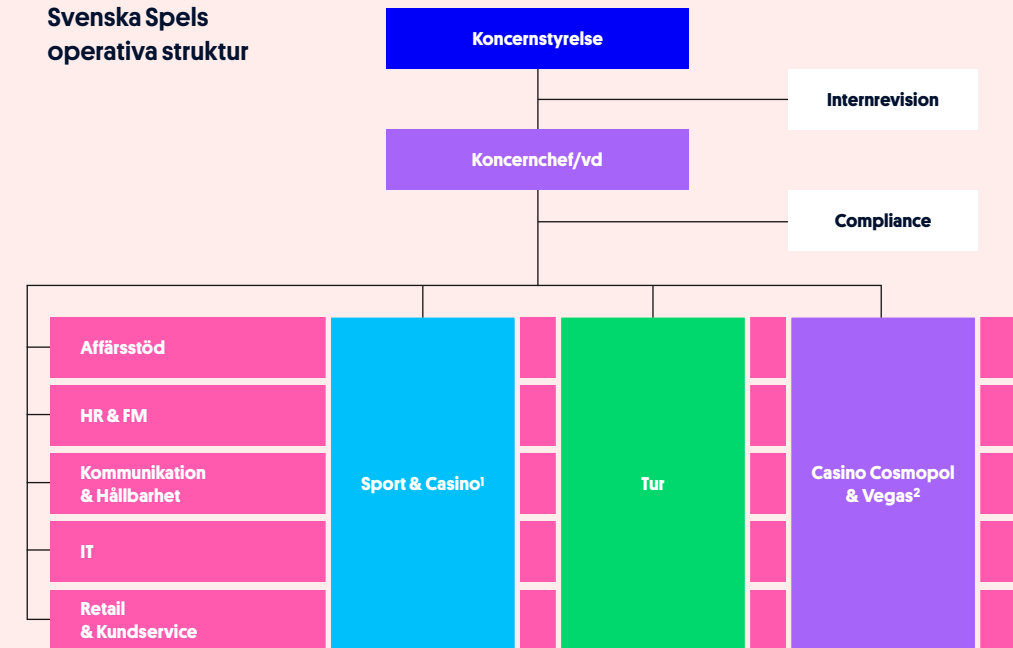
Svenska Spels operativa struktur

Koncernstyrelse

Internrevision

Koncernchef/vd

Compliance

Affärsstöd

HR & FM

Kommunikation & Hållbarhet

IT

Retail & Kundservice

Sport & Casino$^1$

Tur

Casino Cosmopol & Vegas$^2$